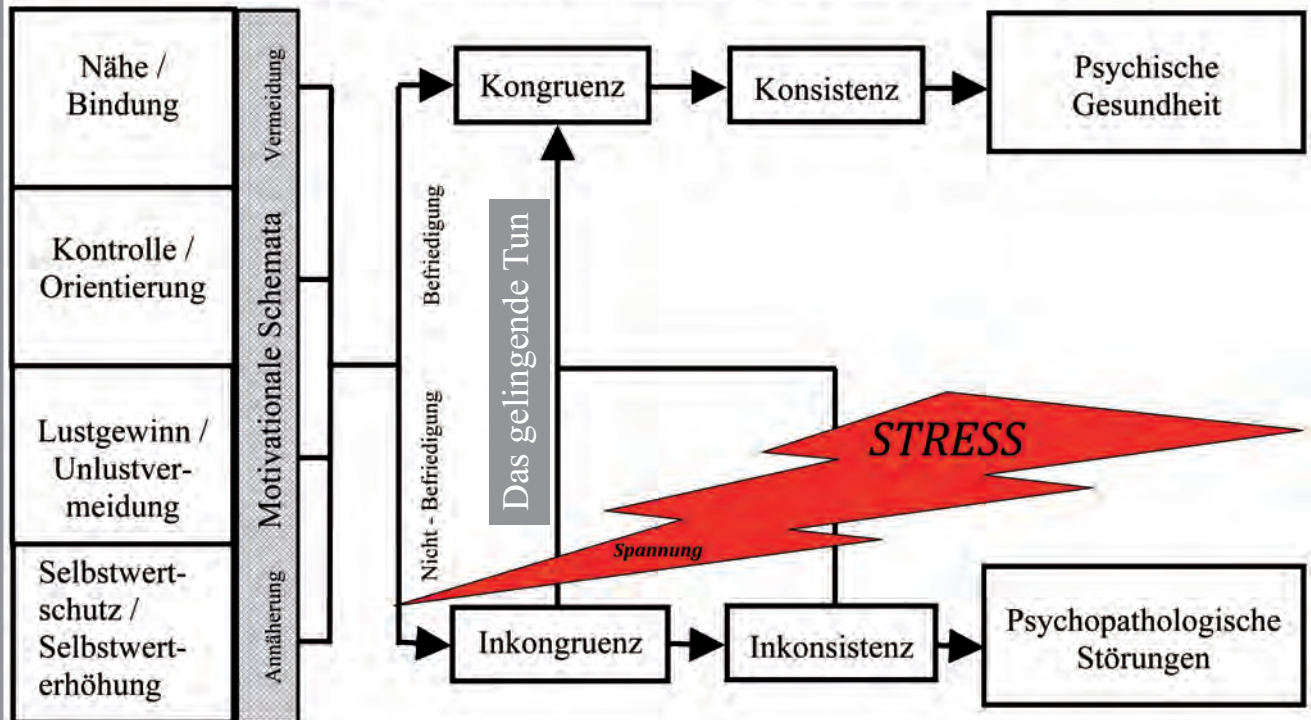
Nähe / Bindung

Kontrolle / Orientierung

Lustgewinn / Unlustvermeidung

Selbstwertschutz / Selbstwerterhöhung

Vermeidung

Motivationale Schemata

Annäherung

Befriedigung

Nicht - Befriedigung

Das gelingende Tun

Kongruenz

Konsistenz

Psychische Gesundheit

STRESS

Spannung

Inkongruenz

Inkonsistenz

Psychopathologische Störungen